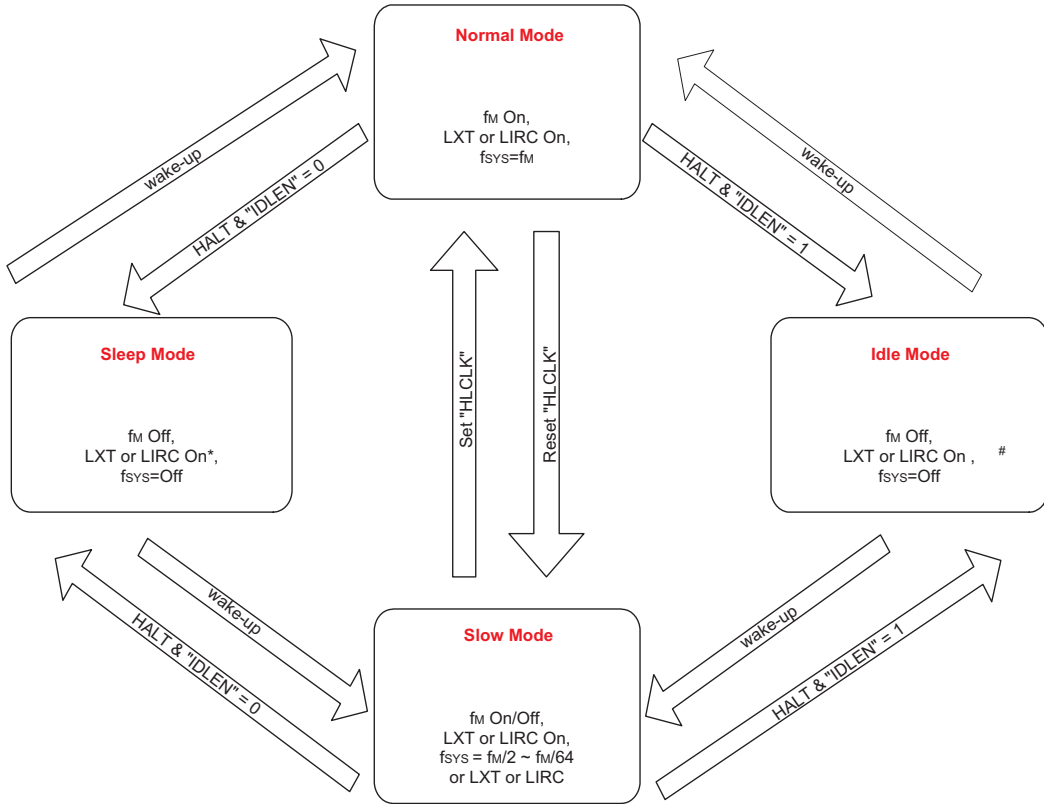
Normal Mode

$f_M$ On,
LXT or LIRC On,
$f_{SYS}=f_M$

wake-up

HALT & "IDLEN" = 0

HALT & "IDLEN" = 1

wake-up

Sleep Mode

$f_M$ Off,
LXT or LIRC On*,
$f_{SYS}$=Off

Set "HLCLK"

Reset "HLCLK"

Idle Mode

$f_M$ Off,
LXT or LIRC On ,
$f_{SYS}$=Off

#

wake-up

HALT & "IDLEN" = 0

wake-up

HALT & "IDLEN" = 1

Slow Mode

$f_M$ On/Off,
LXT or LIRC On,
$f_{SYS} = f_M/2 \sim f_M/64$
or LXT or LIRC